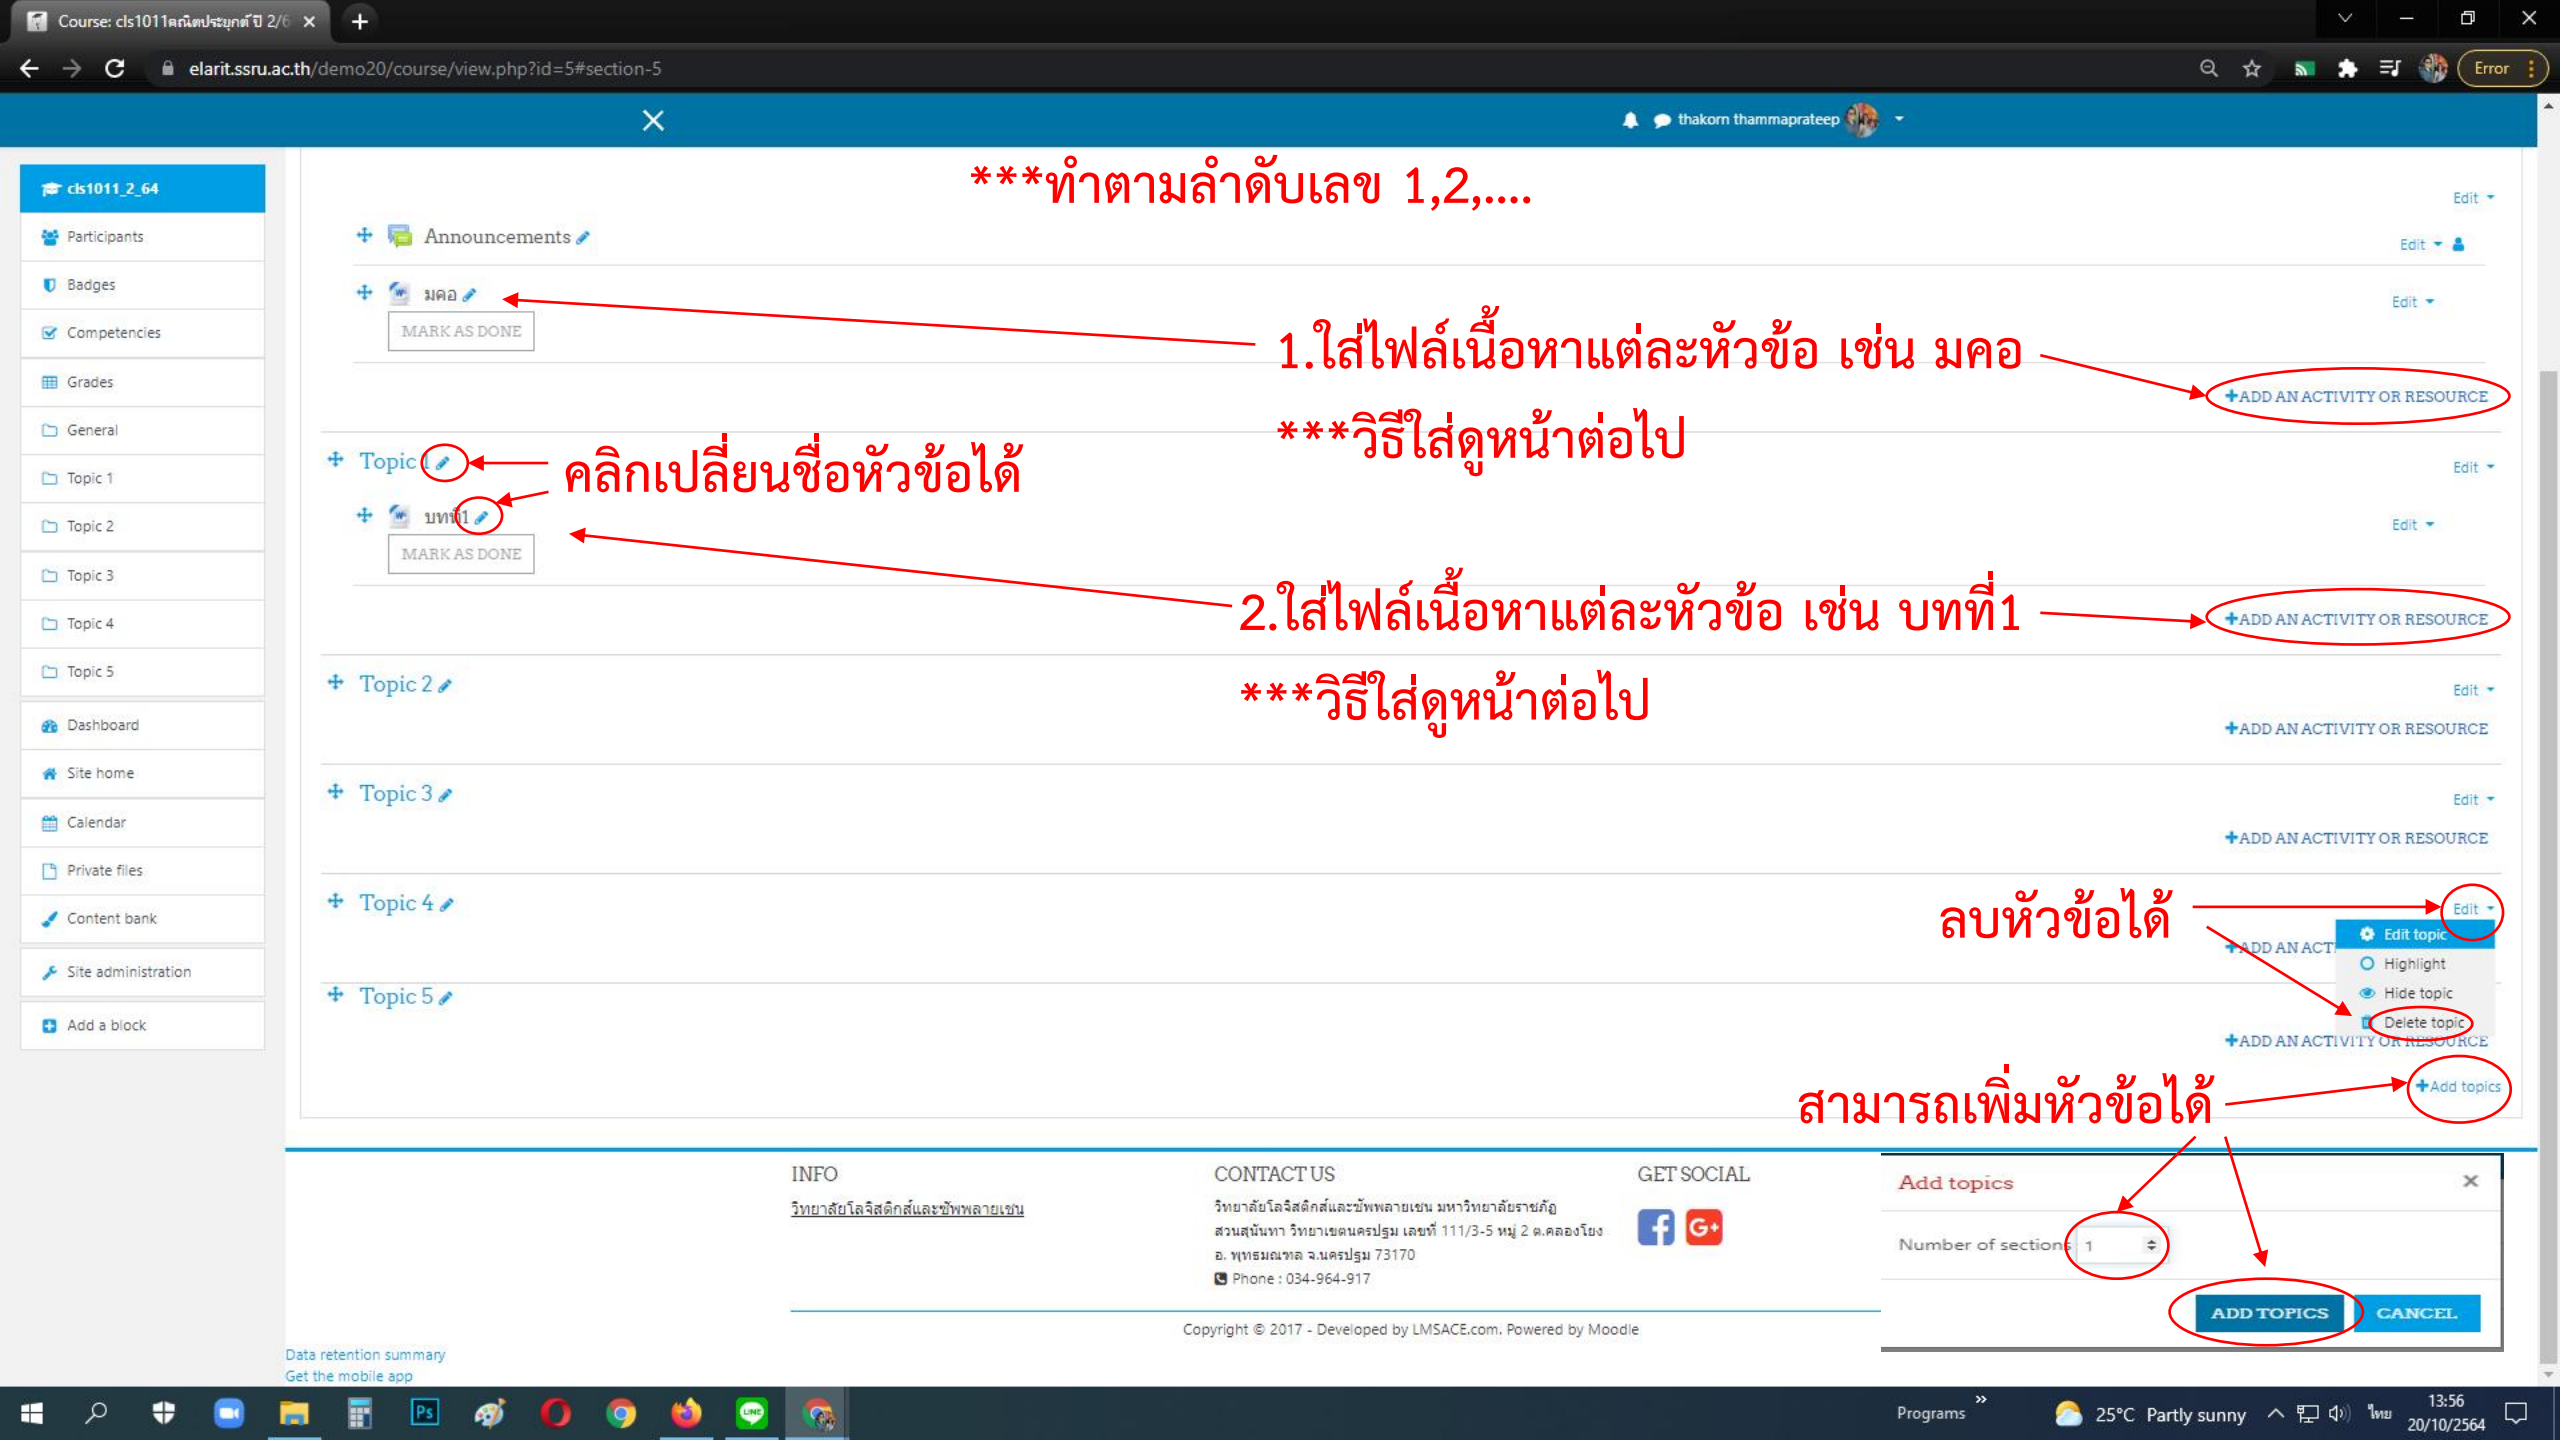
Course: cls1011คณิตประยุกต์ ปี 2/6 ×

elarit.ssru.ac.th/demo20/course/view.php?id=5#section-5

Error

thakorn thammaprateep

cls1011_2_64
Participants
Badges
Competencies
Grades
General
Topic 1
Topic 2
Topic 3
Topic 4
Topic 5
Dashboard
Site home
Calendar
Private files
Content bank
Site administration
Add a block

***ทำตามลำดับเลข 1,2,....

Edit

Announcements
Edit

มคอ
MARK AS DONE
Edit

1.ใส่ไฟล์เนื้อหาแต่ละหัวข้อ เช่น มคอ
+ADD AN ACTIVITY OR RESOURCE
***วิธีใส่ดูหน้าต่อไป

Topic 1
คลิกเปลี่ยนชื่อหัวข้อได้
Edit

บทที่1
MARK AS DONE
Edit

2.ใส่ไฟล์เนื้อหาแต่ละหัวข้อ เช่น บทที่1
+ADD AN ACTIVITY OR RESOURCE
***วิธีใส่ดูหน้าต่อไป

Topic 2
Edit
+ADD AN ACTIVITY OR RESOURCE

Topic 3
Edit
+ADD AN ACTIVITY OR RESOURCE

Topic 4
ลบหัวข้อได้
Edit
+ADD AN ACT
Edit topic
Highlight
Hide topic
Delete topic

Topic 5
+ADD AN ACTIVITY OR RESOURCE
+Add topics
สามารถเพิ่มหัวข้อได้

INFO
วิทยาลัยโลจิสติกส์และซัพพลายเชน

CONTACT US
วิทยาลัยโลจิสติกส์และซัพพลายเชน มหาวิทยาลัยราชภัฏสวนสุนันทา วิทยาเขตนครปฐม เลขที่ 111/3-5 หมู่ 2 ต.คลองโยง อ. พุทธมณฑล จ.นครปฐม 73170
Phone : 034-964-917

GET SOCIAL

Add topics
Number of sections 1
ADD TOPICS
CANCEL

Copyright © 2017 - Developed by LMSACE.com. Powered by Moodle

Data retention summary
Get the mobile app

Programs
25°C Partly sunny
ไทย
13:56
20/10/2564